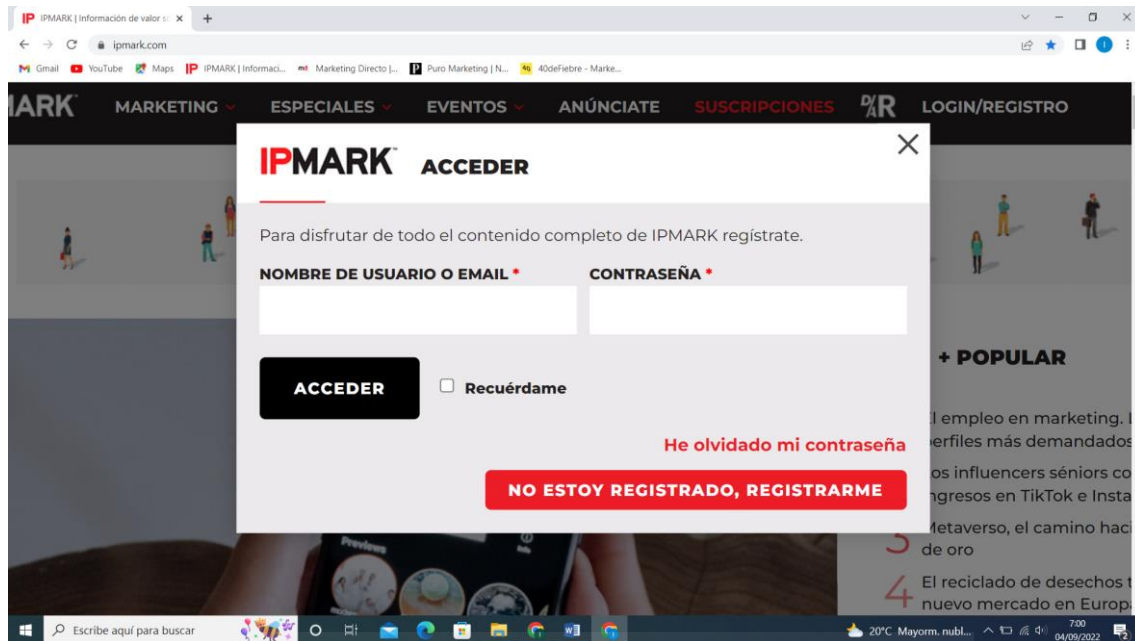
IP IPMARK | Información de valor s ×  +

ipmark.com

Gmail  YouTube  Maps  IPMARK | Informaci...  Marketing Directo |...  Puro Marketing | N...  40deFiebre - Marke...

ARK  MARKETING  ESPECIALES  EVENTOS  ANÚNCIATE  SUSCRIPCIONES  LOGIN/REGISTRO

IPMARK ACCEDER

Para disfrutar de todo el contenido completo de IPMARK regístrate.

NOMBRE DE USUARIO O EMAIL *

CONTRASEÑA *

ACCEDER

Recuérdame

He olvidado mi contraseña

NO ESTOY REGISTRADO, REGISTRARME

+ POPULAR

l empleo en marketing. l
erfiles más demandados

os influencers séniors co
ngresos en TikTok e Insta

Metaverso, el camino hac
de oro

4 El reciclado de desechos t
nuevo mercado en Europ

Previews

Escribe aquí para buscar

20°C Mayorm. nubl...  7:00  04/09/2022